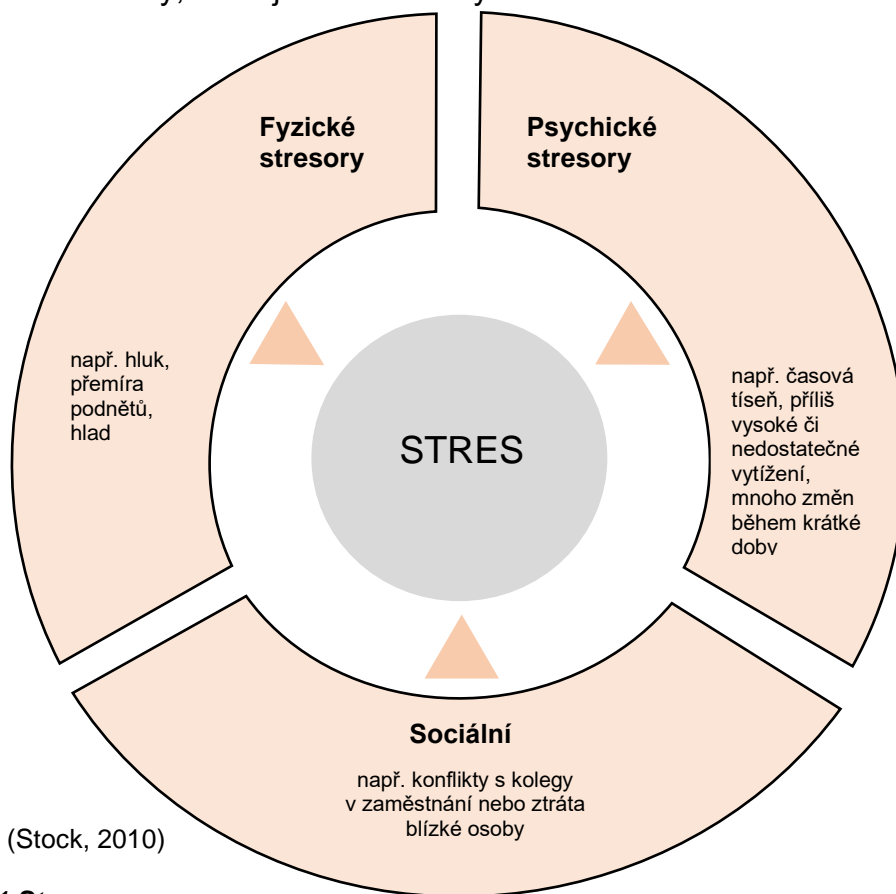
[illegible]

Fyzické stresory

Psychické stresory

např. hluk, přemíra podnětů, hlad

STRES

např. časová tíseň, příliš vysoké či nedostatečné vytížení, mnoho změn během krátké doby

Sociální

např. konflikty s kolegy v zaměstnání nebo ztráta blízké osoby

(Stock, 2010)

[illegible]